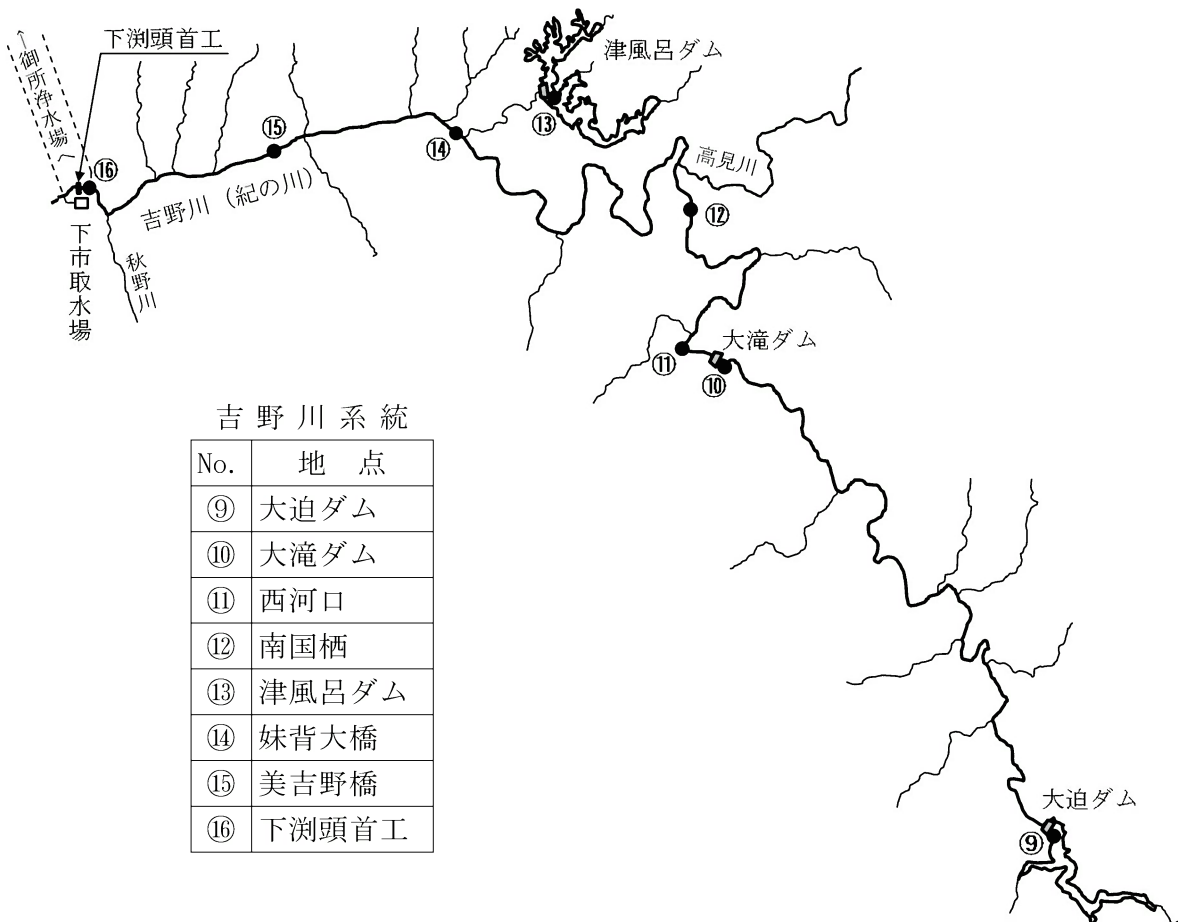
下渕頭首工

←御所浄水場へ

⑯

下市取水場

秋野川

吉野川（紀の川）

⑮

⑭

⑬

津風呂ダム

高見川

⑫

⑪

⑩

大滝ダム

大迫ダム

⑨

吉野川系統

| No. | 地　点 |
|---|---|
| ⑨ | 大迫ダム |
| ⑩ | 大滝ダム |
| ⑪ | 西河口 |
| ⑫ | 南国栖 |
| ⑬ | 津風呂ダム |
| ⑭ | 妹背大橋 |
| ⑮ | 美吉野橋 |
| ⑯ | 下渕頭首工 |